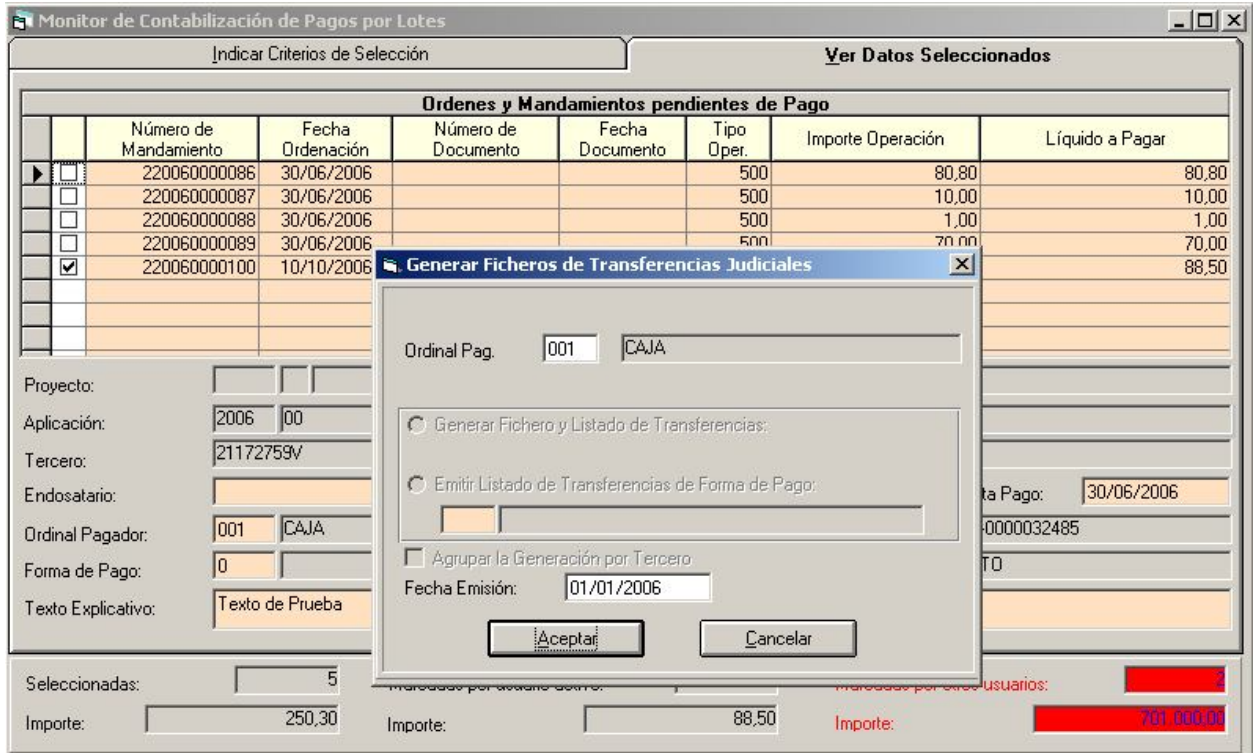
Monitor de Contabilización de Pagos por Lotes

Indicar Criterios de Selección

Ver Datos Seleccionados

Ordenes y Mandamientos pendientes de Pago

| | Número de Mandamiento | Fecha Ordenación | Número de Documento | Fecha Documento | Tipo Oper. | Importe Operación | Líquido a Pagar |
|---|---|---|---|---|---|---|---|
| ☐ | 220060000086 | 30/06/2006 | | | 500 | 80,80 | 80,80 |
| ☐ | 220060000087 | 30/06/2006 | | | 500 | 10,00 | 10,00 |
| ☐ | 220060000088 | 30/06/2006 | | | 500 | 1,00 | 1,00 |
| ☐ | 220060000089 | 30/06/2006 | | | 500 | 70,00 | 70,00 |
| ☑ | 220060000100 | 10/10/2006 | | | | | 88,50 |

Proyecto:

Aplicación: 2006 00

Tercero: 21172759V

Endosatario:

Ordinal Pagador: 001 CAJA

Forma de Pago: 0

Texto Explicativo: Texto de Prueba

ta Pago: 30/06/2006

-0000032485

TO

Generar Ficheros de Transferencias Judiciales

Ordinal Pag. 001 CAJA

Generar Fichero y Listado de Transferencias:

Emitir Listado de Transferencias de Forma de Pago:

Agrupar la Generación por Tercero

Fecha Emisión: 01/01/2006

Aceptar

Cancelar

Seleccionadas: 5

Importe: 250,30

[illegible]

Importe: 88,50

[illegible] usuarios: 2

Importe: 701.000,00